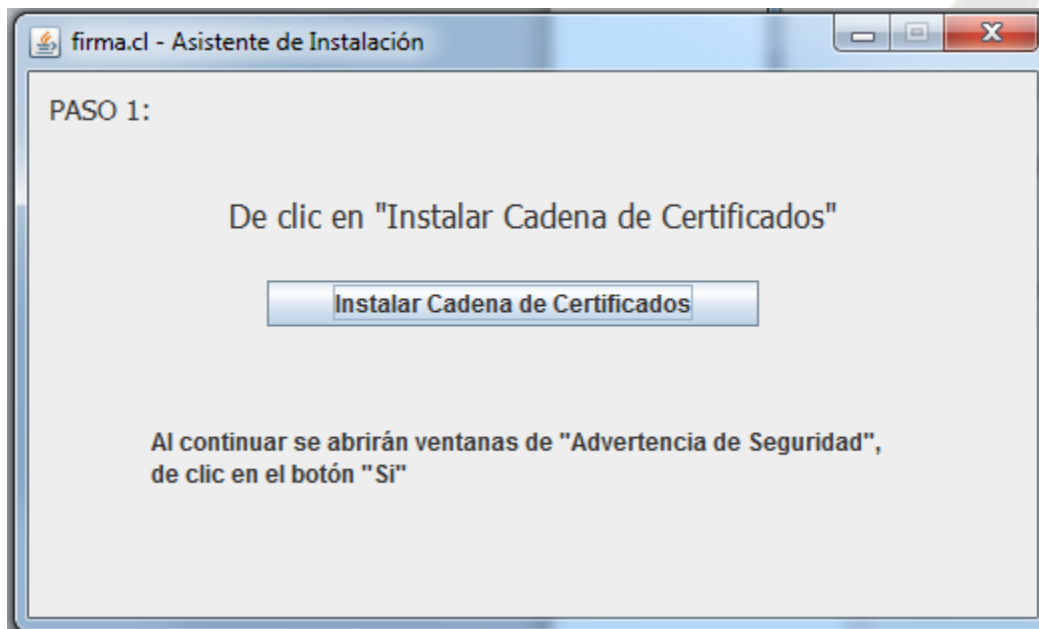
firma.cl - Asistente de Instalación

PASO 1:

De clic en "Instalar Cadena de Certificados"

Instalar Cadena de Certificados

Al continuar se abrirán ventanas de "Advertencia de Seguridad", de clic en el botón "Si"